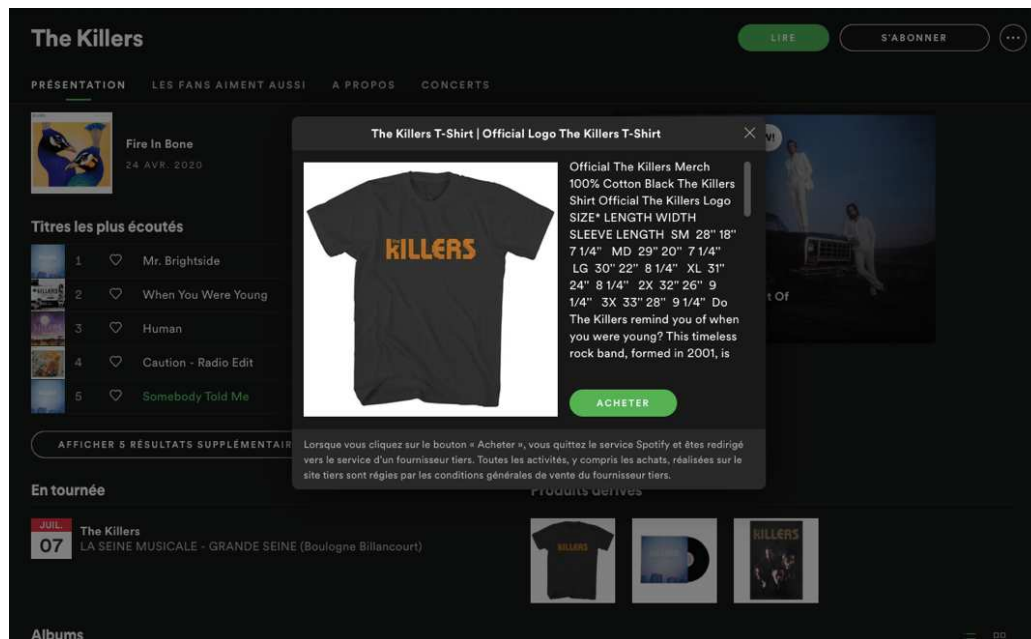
The Killers

LIRE S'ABONNER ···

PRÉSENTATION LES FANS AIMENT AUSSI A PROPOS CONCERTS

Fire In Bone
24 AVR. 2020

Titres les plus écoutés

1 Mr. Brightside
2 When You Were Young
3 Human
4 Caution - Radio Edit
5 Somebody Told Me

AFFICHER 5 RÉSULTATS SUPPLÉMENTAIR

En tournée

JUIL.
07
The Killers
LA SEINE MUSICALE - GRANDE SEINE (Boulogne Billancourt)

Produits dérivés

Albums

t Of

The Killers T-Shirt | Official Logo The Killers T-Shirt

KILLERS

Official The Killers Merch 100% Cotton Black The Killers Shirt Official The Killers Logo SIZE* LENGTH WIDTH SLEEVE LENGTH SM 28" 18" 7 1/4" MD 29" 20" 7 1/4" LG 30" 22" 8 1/4" XL 31" 24" 8 1/4" 2X 32" 26" 9 1/4" 3X 33" 28" 9 1/4" Do The Killers remind you of when you were young? This timeless rock band, formed in 2001, is

ACHETER

Lorsque vous cliquez sur le bouton « Acheter », vous quittez le service Spotify et êtes redirigé vers le service d'un fournisseur tiers. Toutes les activités, y compris les achats, réalisées sur le site tiers sont régies par les conditions générales de vente du fournisseur tiers.

KILLERS

KILLERS